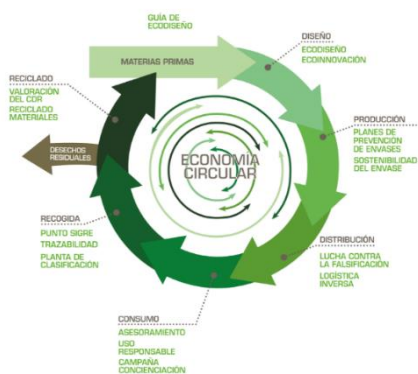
GUÍA DE ECODISEÑO

MATERIAS PRIMAS

DISEÑO
ECODISEÑO
ECOINNOVACIÓN

RECICLADO
VALORACIÓN DEL CDR
RECICLADO MATERIALES

DESECHOS RESIDUALES

PRODUCCIÓN
PLANES DE PREVENCIÓN DE ENVASES
SOSTENIBILIDAD DEL ENVASE

ECONOMÍA CIRCULAR

RECOGIDA
PUNTO SIGRE
TRAZABILIDAD
PLANTA DE CLASIFICACIÓN

DISTRIBUCIÓN
LUCHA CONTRA LA FALSIFICACIÓN
LOGÍSTICA INVERSA

CONSUMO
ASESORAMIENTO
USO RESPONSABLE
CAMPAÑA CONCIENCIACIÓN